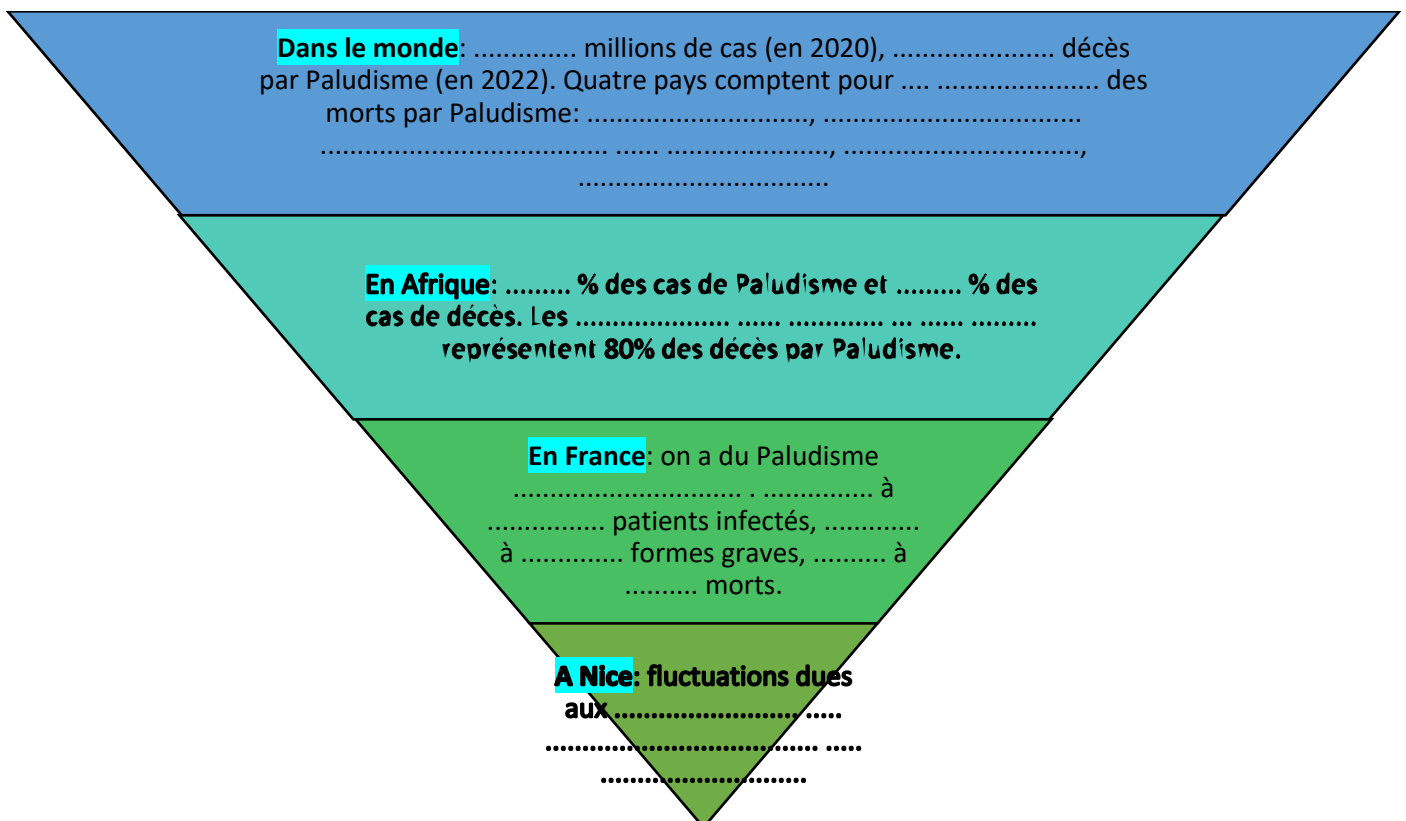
Dans le monde: ............. millions de cas (en 2020), ..................... décès par Paludisme (en 2022). Quatre pays comptent pour .... ..................... des morts par Paludisme: ............................, ................................. .................................... ...... ....................., ..............................., .................................

En Afrique: ......... % des cas de Paludisme et ......... % des cas de décès. Les ..................... ...... ............. ... ...... ......... représentent 80% des décès par Paludisme.

En France: on a du Paludisme ............................. . ............... à ................ patients infectés, ............ à .............. formes graves, .......... à .......... morts.

A Nice: fluctuations dues aux ......................... ..... ..................................... ..... ..........................